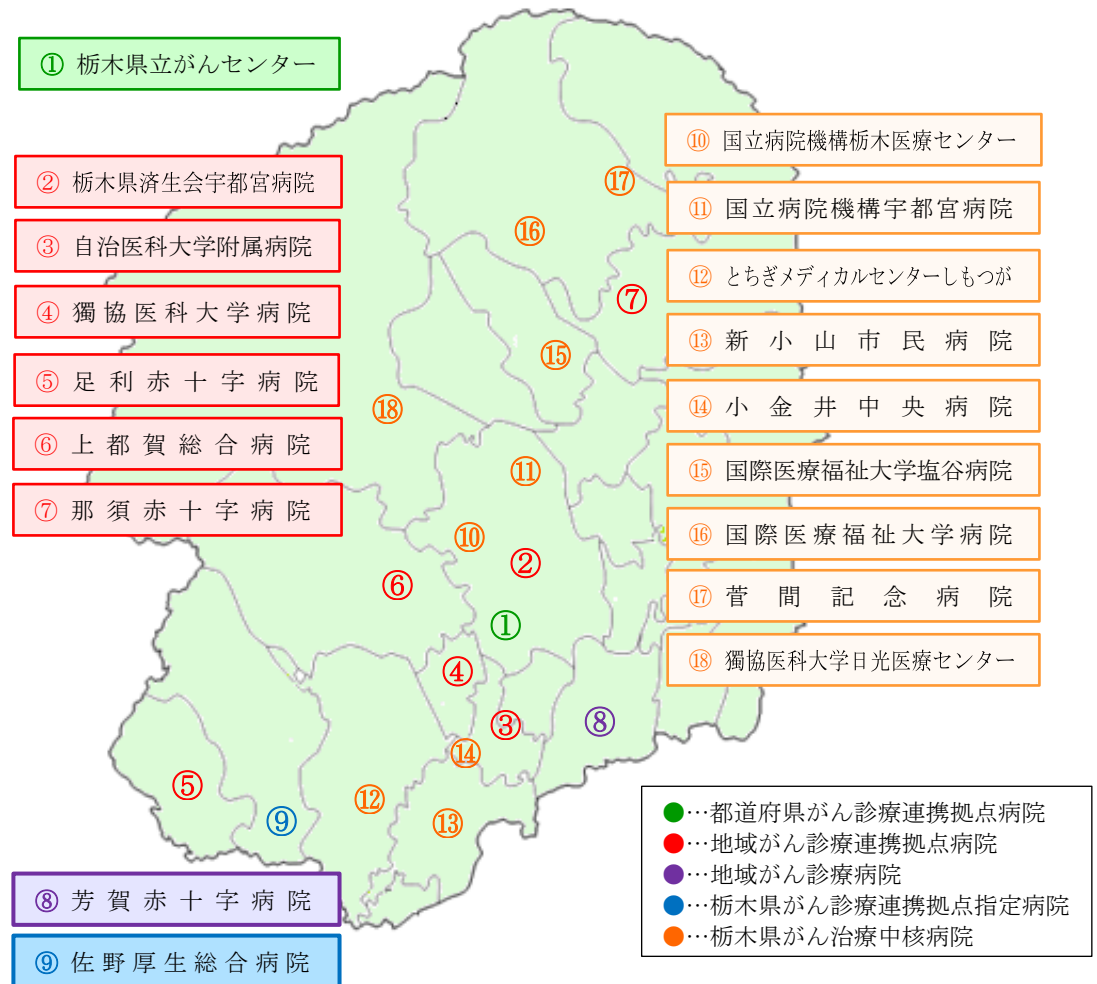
① 栃木県立がんセンター

② 栃木県済生会宇都宮病院

③ 自治医科大学附属病院

④ 獨協医科大学病院

⑤ 足利赤十字病院

⑥ 上都賀総合病院

⑦ 那須赤十字病院

⑧ 芳賀赤十字病院

⑨ 佐野厚生総合病院

⑩ 国立病院機構栃木医療センター

⑪ 国立病院機構宇都宮病院

⑫ とちぎメディカルセンターしもつが

⑬ 新小山市民病院

⑭ 小金井中央病院

⑮ 国際医療福祉大学塩谷病院

⑯ 国際医療福祉大学病院

⑰ 菅間記念病院

⑱ 獨協医科大学日光医療センター

⑰ ⑯ ⑦ ⑮ ⑱ ⑪ ⑩ ② ⑥ ① ④ ③ ⑧ ⑭ ⑤ ⑫ ⑨ ⑬

●…都道府県がん診療連携拠点病院
●…地域がん診療連携拠点病院
●…地域がん診療病院
●…栃木県がん診療連携拠点指定病院
●…栃木県がん治療中核病院